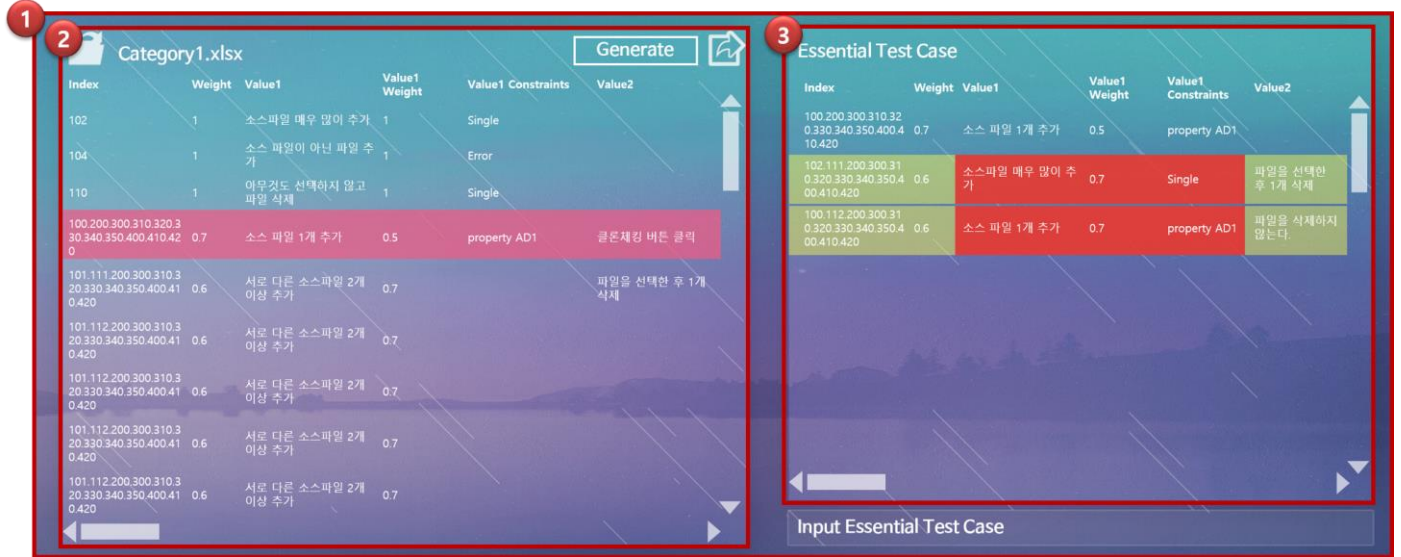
1

2

Category1.xlsx

Generate

| Index | Weight | Value1 | Value1 Weight | Value1 Constraints | Value2 |
|---|---|---|---|---|---|
| 102 | 1 | 소스파일 매우 많이 추가 | 1 | Single | |
| 104 | 1 | 소스 파일이 아닌 파일 추가 | 1 | Error | |
| 110 | 1 | 아무것도 선택하지 않고 파일 삭제 | 1 | Single | |
| 100.200.300.310.320.330.340.350.400.410.420 | 0.7 | 소스 파일 1개 추가 | 0.5 | property AD1 | 클론체킹 버튼 클릭 |
| 101.111.200.300.310.320.330.340.350.400.410.420 | 0.6 | 서로 다른 소스파일 2개 이상 추가 | 0.7 | | 파일을 선택한 후 1개 삭제 |
| 101.112.200.300.310.320.330.340.350.400.410.420 | 0.6 | 서로 다른 소스파일 2개 이상 추가 | 0.7 | | |
| 101.112.200.300.310.320.330.340.350.400.410.420 | 0.6 | 서로 다른 소스파일 2개 이상 추가 | 0.7 | | |
| 101.112.200.300.310.320.330.340.350.400.410.420 | 0.6 | 서로 다른 소스파일 2개 이상 추가 | 0.7 | | |
| 101.112.200.300.310.320.330.340.350.400.410.420 | 0.6 | 서로 다른 소스파일 2개 이상 추가 | 0.7 | | |

3

Essential Test Case

| Index | Weight | Value1 | Value1 Weight | Value1 Constraints | Value2 |
|---|---|---|---|---|---|
| 100.200.300.310.320.330.340.350.400.410.420 | 0.7 | 소스 파일 1개 추가 | 0.5 | property AD1 | |
| 102.111.200.300.310.320.330.340.350.400.410.420 | 0.6 | 소스파일 매우 많이 추가 | 0.7 | Single | 파일을 선택한 후 1개 삭제 |
| 100.112.200.300.310.320.330.340.350.400.410.420 | 0.6 | 소스 파일 1개 추가 | 0.7 | property AD1 | 파일을 삭제하지 않는다. |

Input Essential Test Case